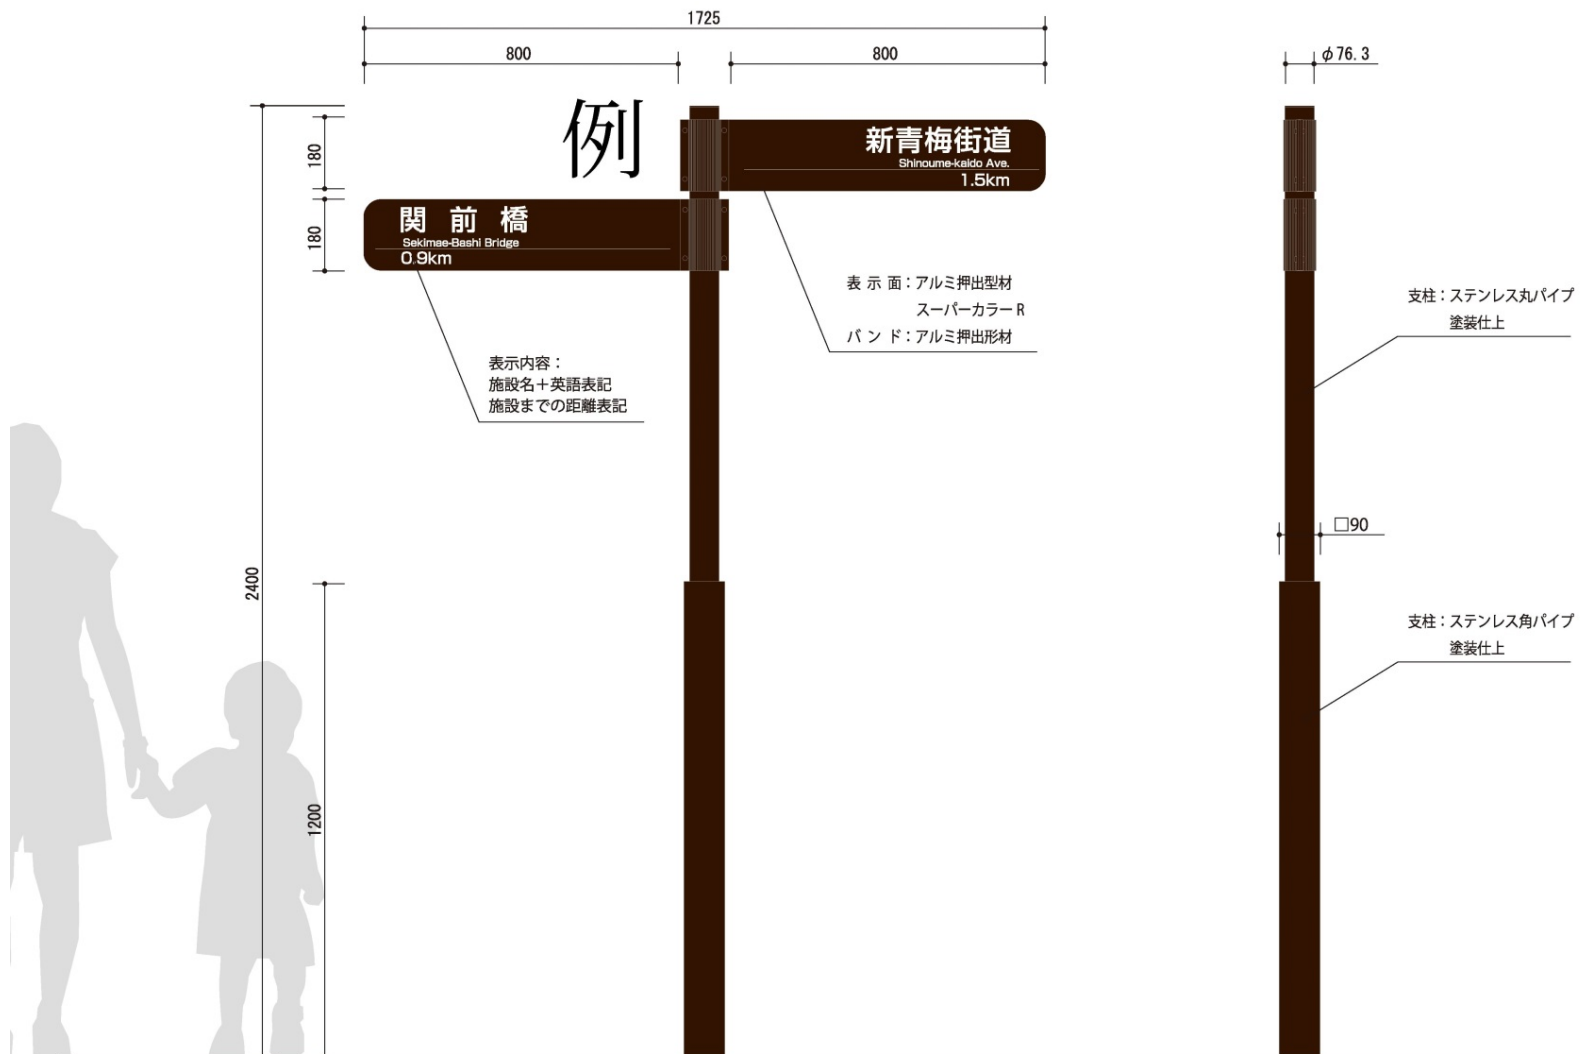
1725

800

800

$\phi$76.3

例

180

180

新青梅街道
Shinoume-kaido Ave.
1.5km

関 前 橋
Sekimae-Bashi Bridge
0.9km

表 示 面：アルミ押出型材
スーパーカラーR
バ ン ド：アルミ押出形材

表示内容：
施設名＋英語表記
施設までの距離表記

支柱：ステンレス丸パイプ
塗装仕上

□90

2400

支柱：ステンレス角パイプ
塗装仕上

1200